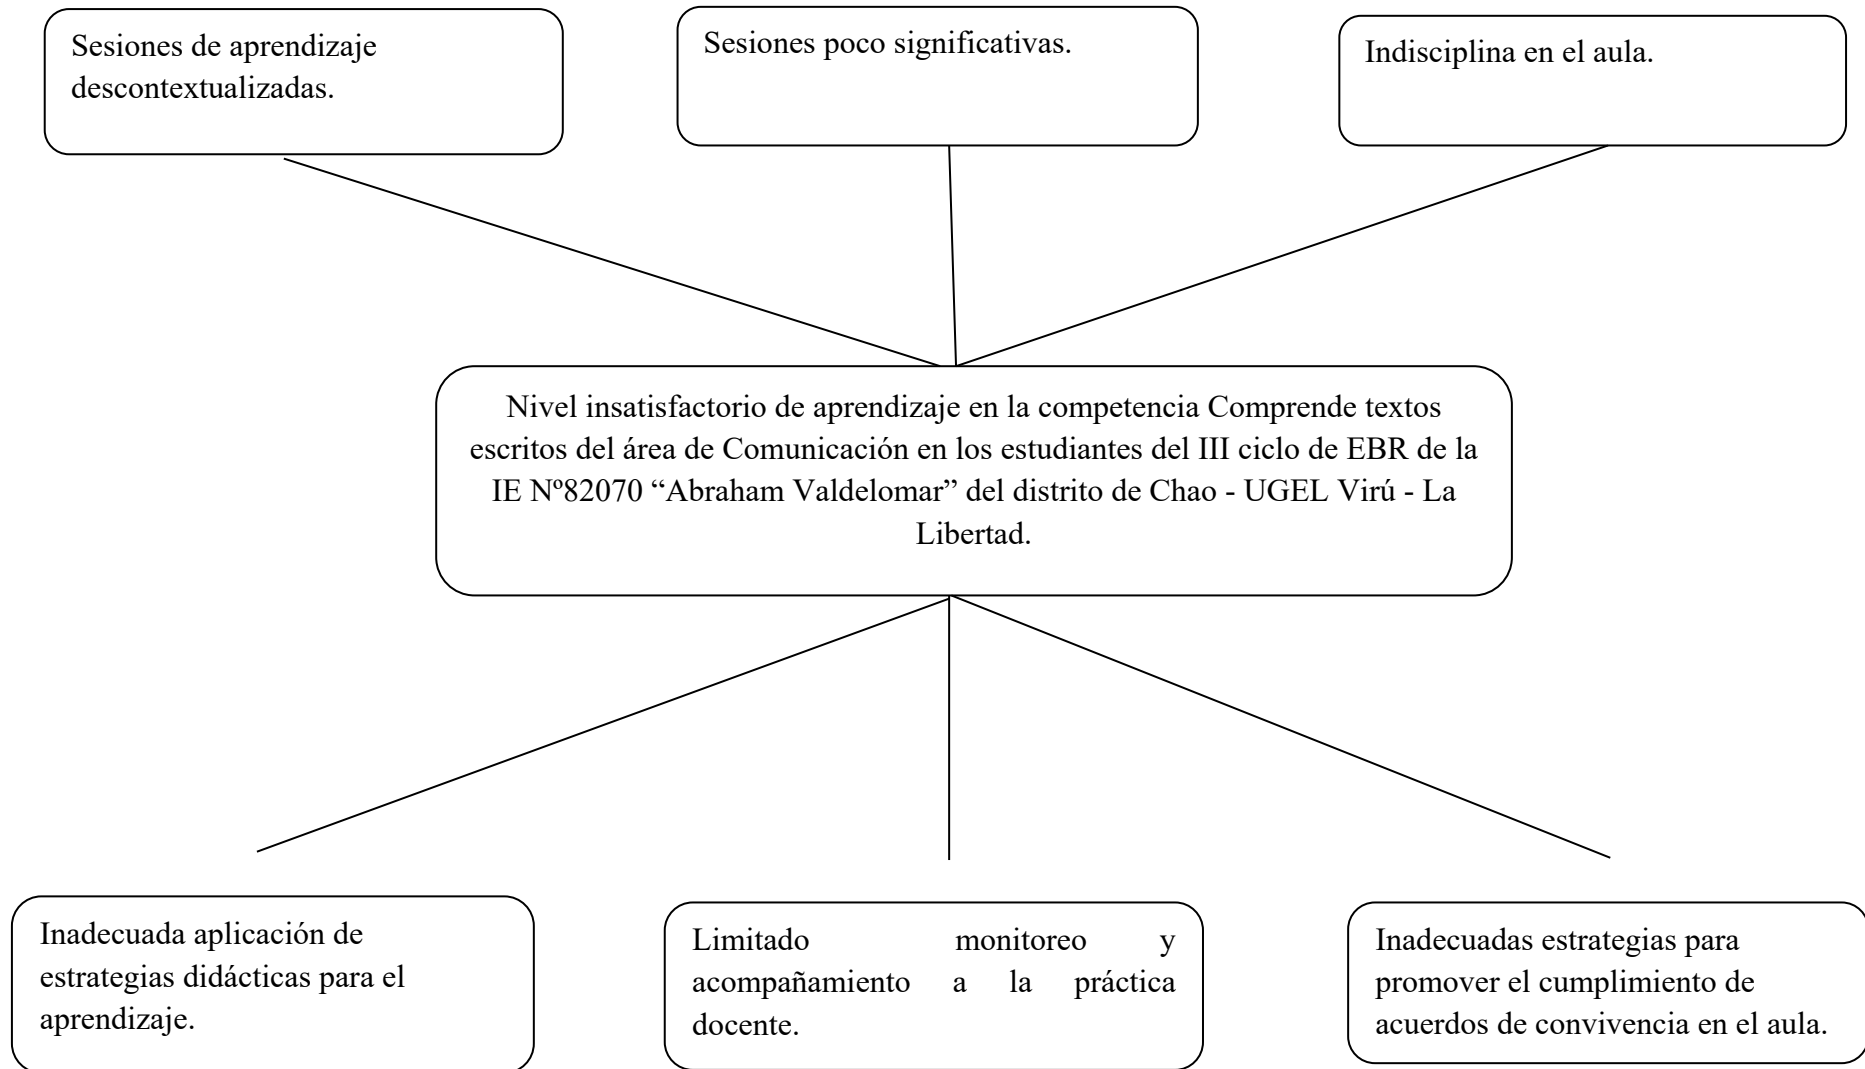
Sesiones de aprendizaje descontextualizadas.

Sesiones poco significativas.

Indisciplina en el aula.

Nivel insatisfactorio de aprendizaje en la competencia Comprende textos escritos del área de Comunicación en los estudiantes del III ciclo de EBR de la IE Nº82070 “Abraham Valdelomar” del distrito de Chao - UGEL Virú - La Libertad.

Inadecuada aplicación de estrategias didácticas para el aprendizaje.

Limitado monitoreo y acompañamiento a la práctica docente.

Inadecuadas estrategias para promover el cumplimiento de acuerdos de convivencia en el aula.